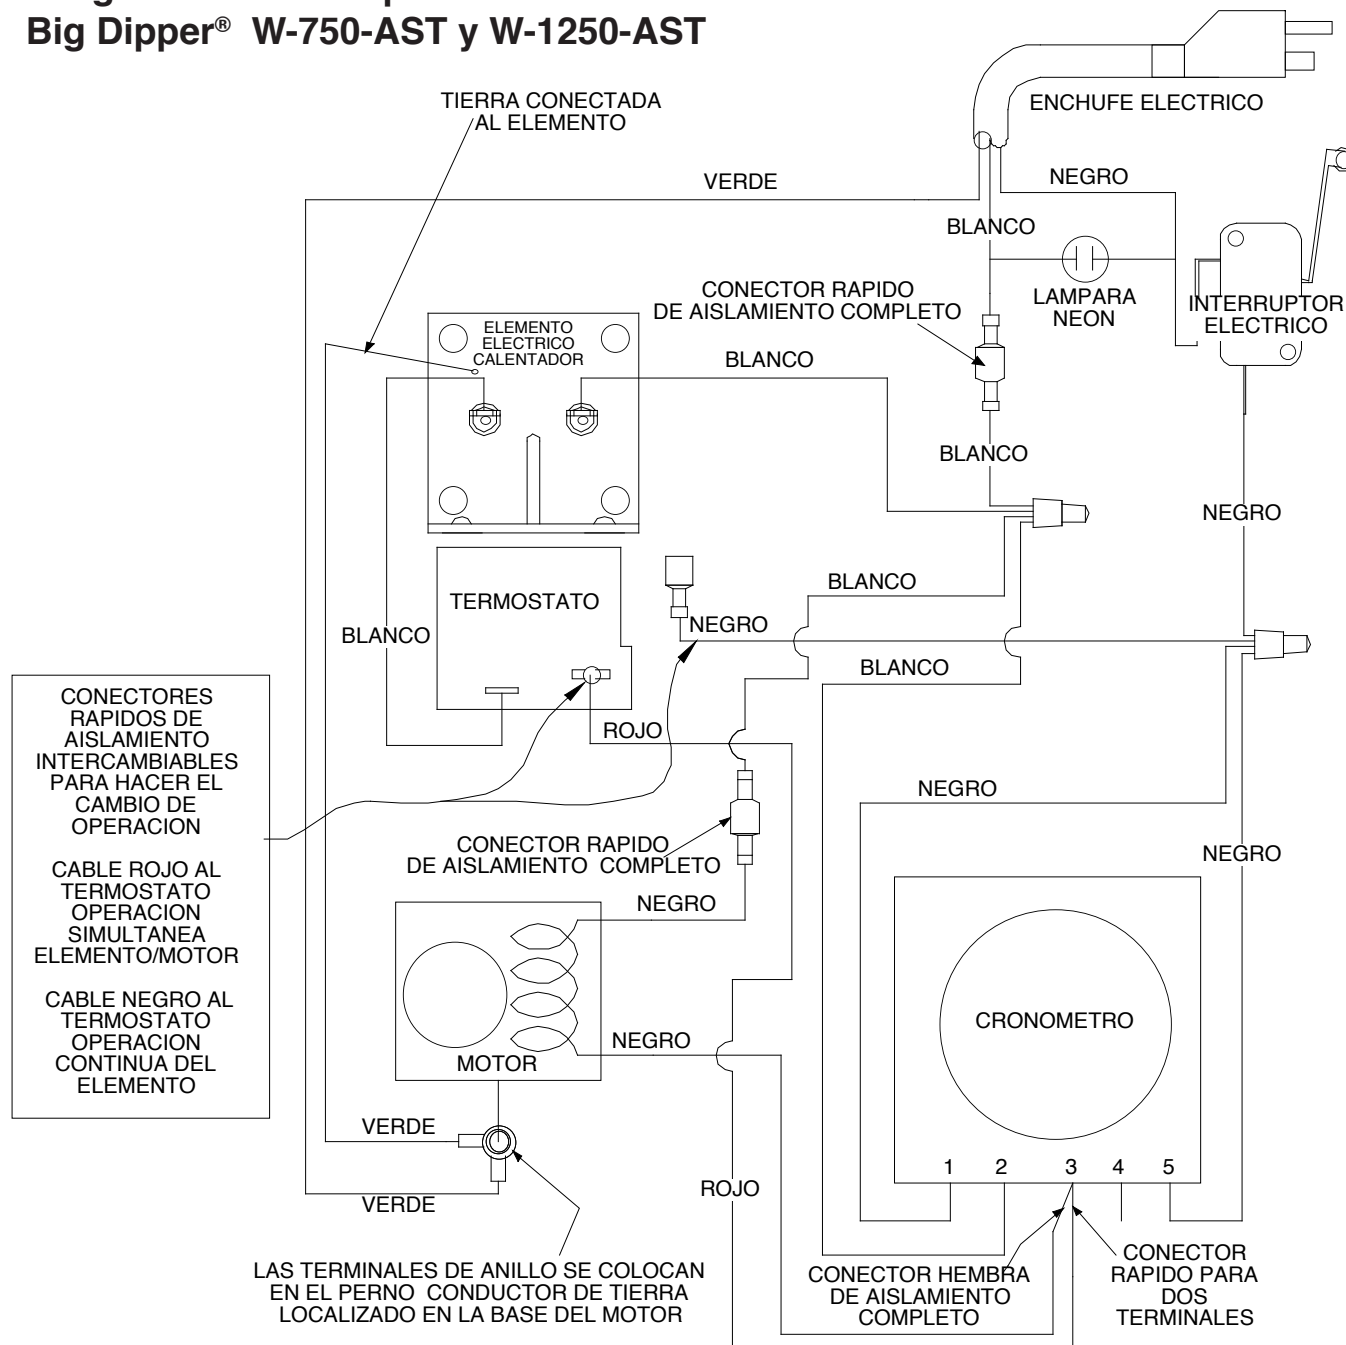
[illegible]
Big Dipper® W-750-AST y W-1250-AST

TIERRA CONECTADA AL ELEMENTO

ENCHUFE ELECTRICO

VERDE

NEGRO

BLANCO

LAMPARA NEON

INTERRUPTOR ELECTRICO

CONECTOR RAPIDO DE AISLAMIENTO COMPLETO

ELEMENTO ELECTRICO CALENTADOR

BLANCO

BLANCO

NEGRO

TERMOSTATO

BLANCO

BLANCO

NEGRO

BLANCO

CONECTORES RAPIDOS DE AISLAMIENTO INTERCAMBIABLES PARA HACER EL CAMBIO DE OPERACION

CABLE ROJO AL TERMOSTATO OPERACION SIMULTANEA ELEMENTO/MOTOR

CABLE NEGRO AL TERMOSTATO OPERACION CONTINUA DEL ELEMENTO

ROJO

NEGRO

CONECTOR RAPIDO DE AISLAMIENTO COMPLETO

NEGRO

NEGRO

MOTOR

NEGRO

CRONOMETRO

VERDE

VERDE

ROJO

1 2 3 4 5

LAS TERMINALES DE ANILLO SE COLOCAN EN EL PERNO CONDUCTOR DE TIERRA LOCALIZADO EN LA BASE DEL MOTOR

CONECTOR HEMBRA DE AISLAMIENTO COMPLETO

CONECTOR RAPIDO PARA DOS TERMINALES